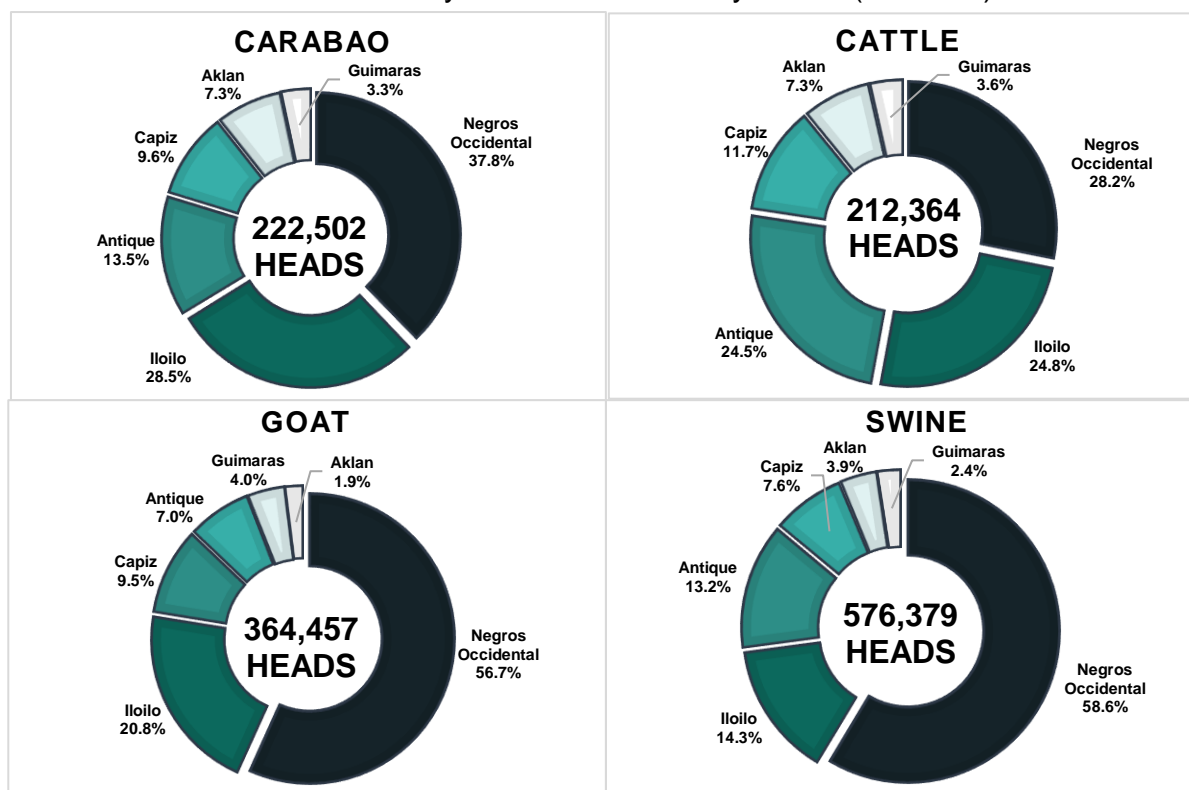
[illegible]

CARABAO

Aklan
7.3%

Guimaras
3.3%

Negros
Occidental
37.8%

Capiz
9.6%

222,502
HEADS

Antique
13.5%

Iloilo
28.5%

CATTLE

Aklan
7.3%

Guimaras
3.6%

Negros
Occidental
28.2%

Capiz
11.7%

212,364
HEADS

Antique
24.5%

Iloilo
24.8%

GOAT

Guimaras
4.0%

Aklan
1.9%

Antique
7.0%

Capiz
9.5%

364,457
HEADS

Negros
Occidental
56.7%

Iloilo
20.8%

SWINE

Aklan
3.9%

Guimaras
2.4%

Capiz
7.6%

Antique
13.2%

576,379
HEADS

Negros
Occidental
58.6%

Iloilo
14.3%